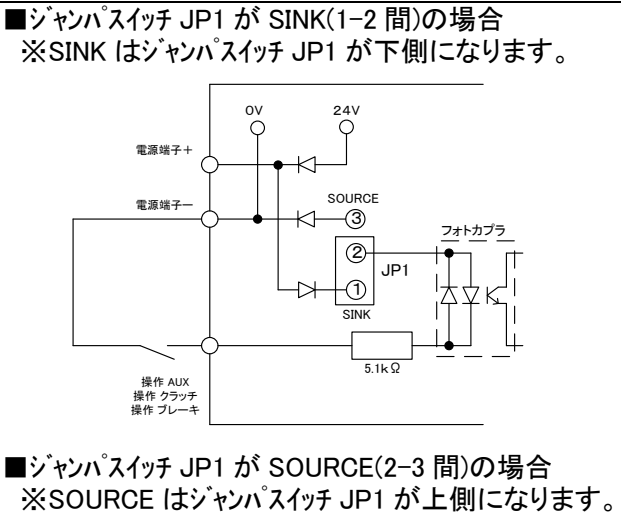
■ジャンパスイッチ JP1 が SINK(1−2 間)の場合
※SINK はジャンパスイッチ JP1 が下側になります。

0V
24V
電源端子＋
電源端子－
SOURCE
③
フォトカプラ
②
JP1
①
SINK
5.1kΩ
操作 AUX
操作 クラッチ
操作 ブレーキ

■ジャンパスイッチ JP1 が SOURCE(2−3 間)の場合
※SOURCE はジャンパスイッチ JP1 が上側になります。